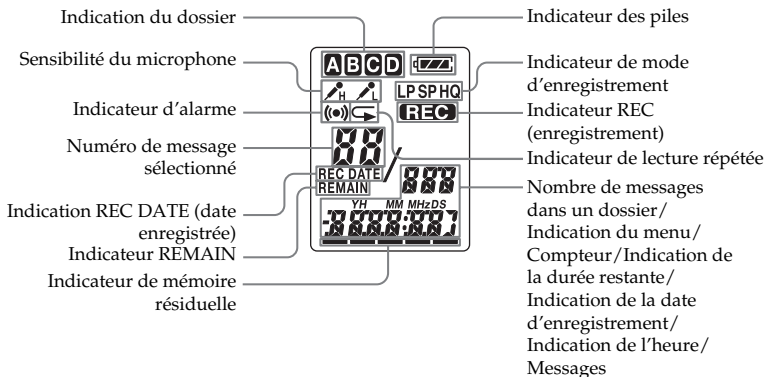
Indication du dossier

Sensibilité du microphone

Indicateur d'alarme

Numéro de message sélectionné

Indication REC DATE (date enregistrée)

Indicateur REMAIN

Indicateur de mémoire résiduelle

A B C D

H L

LP SP HQ

REC

REC DATE

REMAIN

YH MM MHzDS

Indicateur des piles

Indicateur de mode d'enregistrement

Indicateur REC (enregistrement)

Indicateur de lecture répétée

Nombre de messages dans un dossier/ Indication du menu/ Compteur/Indication de la durée restante/ Indication de la date d'enregistrement/ Indication de l'heure/ Messages